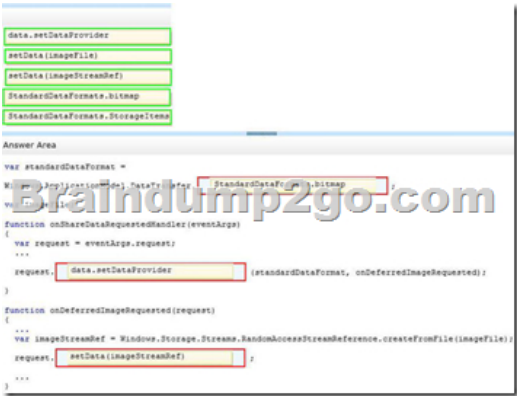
data.setDataProvider

setData(imageFile)

setData(imageStreamRef)

StandardDataFormats.bitmap

StandardDataFormats.StorageItems

Answer Area

var standardDataFormat =

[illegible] StandardDataFormats.bitmap ;

Braindump2go.com

function onShareDataRequestedHandler(eventArgs)
{
var request = eventArgs.request;
...
request. data.setDataProvider (standardDataFormat, onDeferredImageRequested);

}

function onDeferredImageRequested(request)
{
...
var imageStreamRef = Windows.Storage.Streams.RandomAccessStreamReference.createFromFile(imageFile);
request. setData(imageStreamRef) ;
...
}